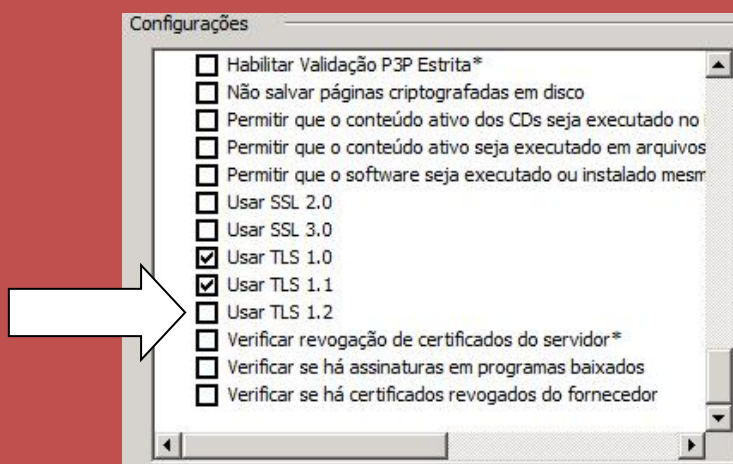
Configurações

Habilitar Validação P3P Estrita*
Não salvar páginas criptografadas em disco
Permitir que o conteúdo ativo dos CDs seja executado no
Permitir que o conteúdo ativo seja executado em arquivos
Permitir que o software seja executado ou instalado mesm
Usar SSL 2.0
Usar SSL 3.0
Usar TLS 1.0
Usar TLS 1.1
Usar TLS 1.2
Verificar revogação de certificados do servidor*
Verificar se há assinaturas em programas baixados
Verificar se há certificados revogados do fornecedor